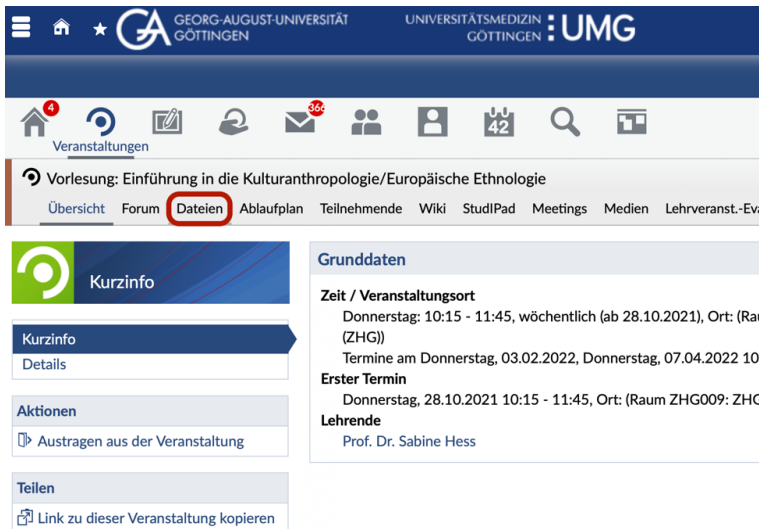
GEORG-AUGUST-UNIVERSITÄT GÖTTINGEN

UNIVERSITÄTSMEDIZIN GÖTTINGEN UMG

4

366

42

Veranstaltungen

Vorlesung: Einführung in die Kulturanthropologie/Europäische Ethnologie

Übersicht Forum Dateien Ablaufplan Teilnehmende Wiki StudIPad Meetings Medien Lehrveranst.-Eva

Kurzinfo

Kurzinfo
Details

Aktionen
Austragen aus der Veranstaltung

Teilen
Link zu dieser Veranstaltung kopieren

Grunddaten

Zeit / Veranstaltungsort
Donnerstag: 10:15 - 11:45, wöchentlich (ab 28.10.2021), Ort: (Rau (ZHG))
Termine am Donnerstag, 03.02.2022, Donnerstag, 07.04.2022 10

Erster Termin
Donnerstag, 28.10.2021 10:15 - 11:45, Ort: (Raum ZHG009: ZHG

Lehrende
Prof. Dr. Sabine Hess